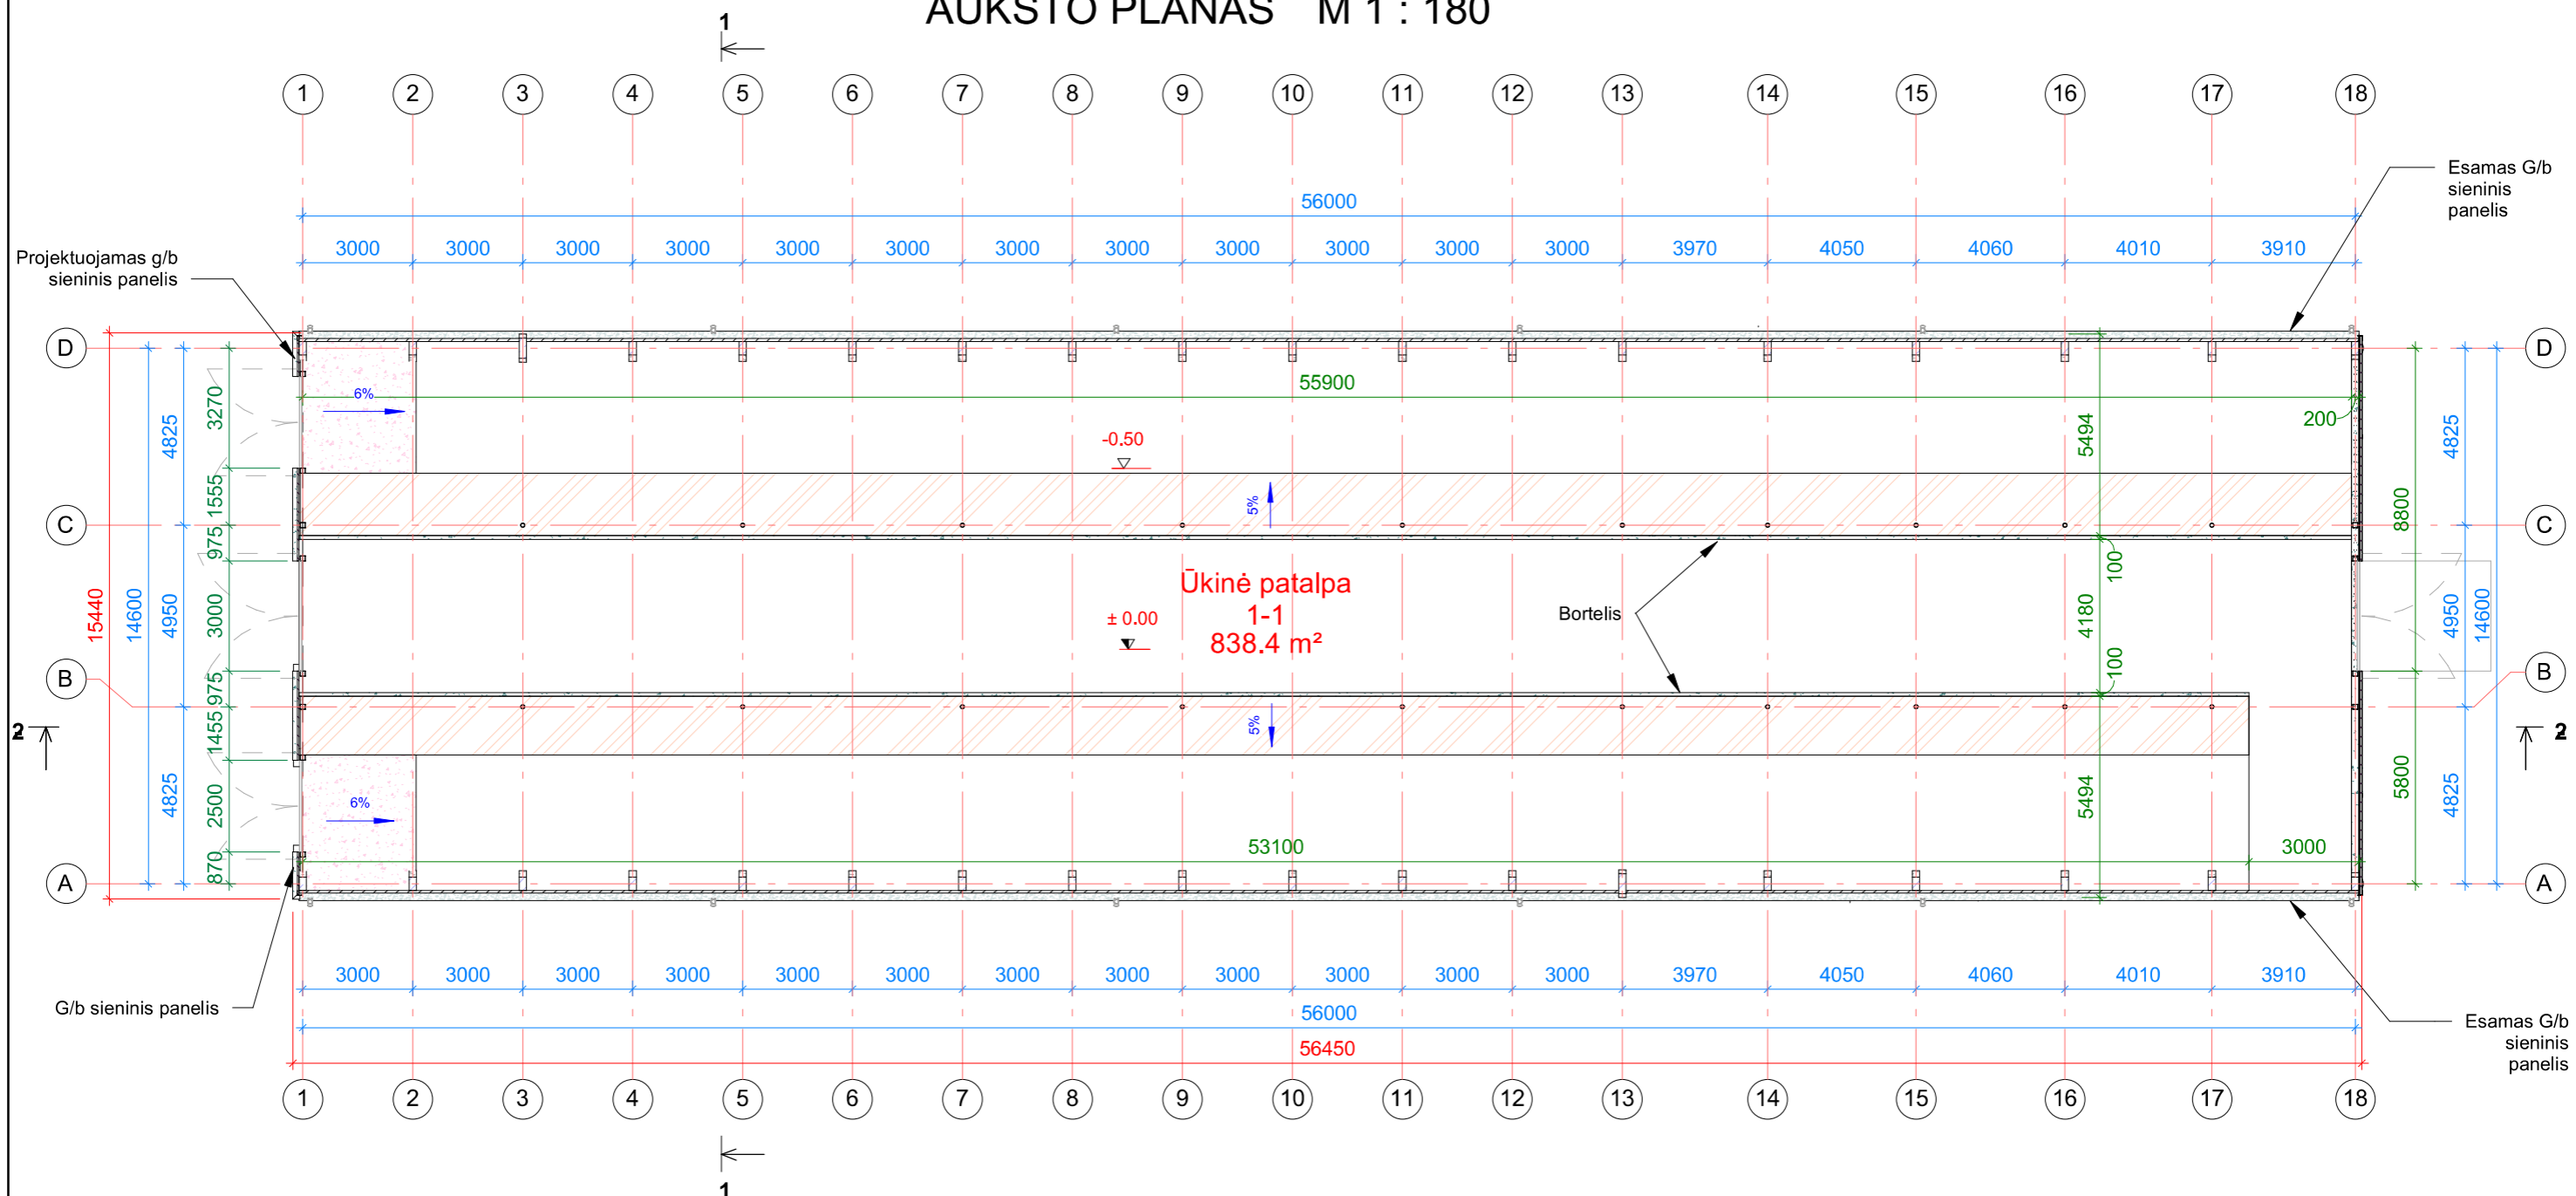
AUKŠTO PLANAS M 1 : 180

1

1 2 3 4 5 6 7 8 9 10 11 12 13 14 15 16 17 18

Esamas G/b sieninis panelis

56000

3000 3000 3000 3000 3000 3000 3000 3000 3000 3000 3000 3000 3970 4050 4060 4010 3910

Projektuojamas g/b sieninis panelis

D

6%

55900

200

-0.50

3270 4825 4825 5494

C

5%

1555 975 8800

15440 14600 4950 3000

Ūkinė patalpa
1-1
838.4 m²

± 0.00

Bortelis

100 4180 100 4950 14600

B

975 1455

2 2

5%

6%

4825 2500 5494 5800 4825

53100 3000

870

A

3000 3000 3000 3000 3000 3000 3000 3000 3000 3000 3000 3000 3970 4050 4060 4010 3910

G/b sieninis panelis

56000

56450

Esamas G/b sieninis panelis

1 2 3 4 5 6 7 8 9 10 11 12 13 14 15 16 17 18

1